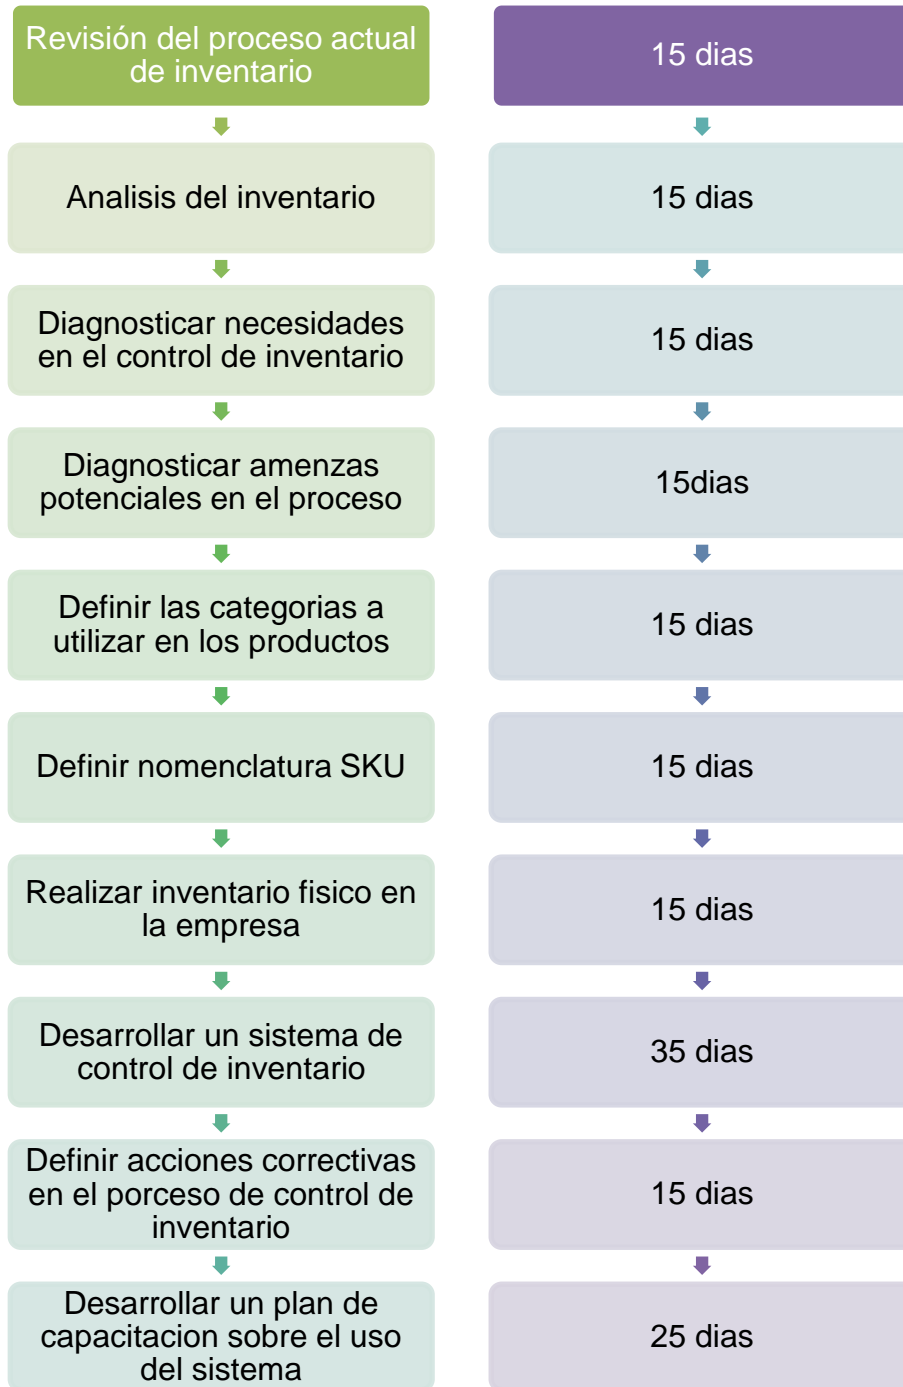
Revisión del proceso actual de inventario

Analisis del inventario

Diagnosticar necesidades en el control de inventario

Diagnosticar amenzas potenciales en el proceso

Definir las categorias a utilizar en los productos

Definir nomenclatura SKU

Realizar inventario fisico en la empresa

Desarrollar un sistema de control de inventario

Definir acciones correctivas en el porceso de control de inventario

Desarrollar un plan de capacitacion sobre el uso del sistema

15 dias

15 dias

15 dias

15dias

15 dias

15 dias

15 dias

35 dias

15 dias

25 dias